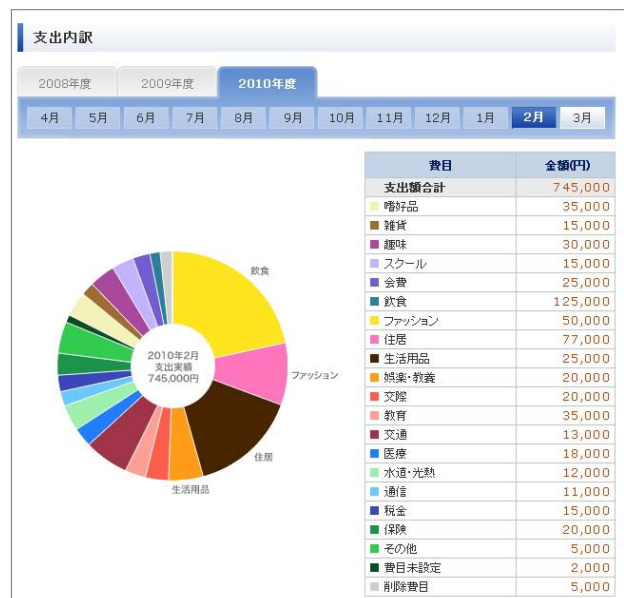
支出内訳

2008年度 2009年度 2010年度

4月 5月 6月 7月 8月 9月 10月 11月 12月 1月 2月 3月

飲食
ファッション
住居
生活用品

2010年2月
支出実績
745,000円

| 費目 | 金額(円) |
|---|---|
| 支出額合計 | 745,000 |
| 嗜好品 | 35,000 |
| 雑貨 | 15,000 |
| 趣味 | 30,000 |
| スクール | 15,000 |
| 会費 | 25,000 |
| 飲食 | 125,000 |
| ファッション | 50,000 |
| 住居 | 77,000 |
| 生活用品 | 25,000 |
| 娯楽・教養 | 20,000 |
| 交際 | 20,000 |
| 教育 | 35,000 |
| 交通 | 13,000 |
| 医療 | 18,000 |
| 水道・光熱 | 12,000 |
| 通信 | 11,000 |
| 税金 | 15,000 |
| 保険 | 20,000 |
| その他 | 5,000 |
| 費目未設定 | 2,000 |
| 削除費目 | 5,000 |